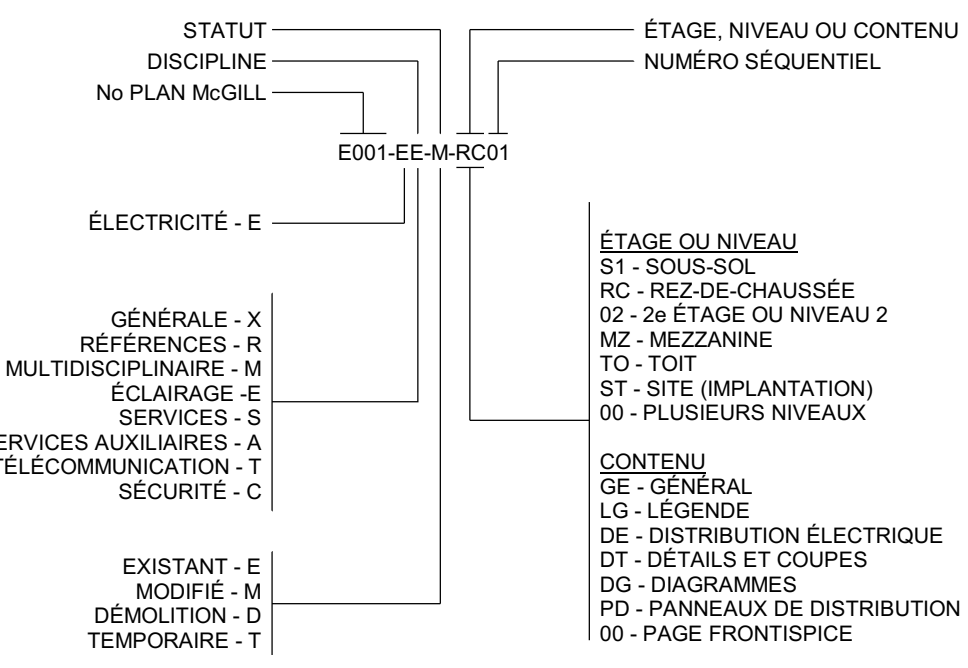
STATUT
DISCIPLINE
No PLAN McGILL

ÉTAGE, NIVEAU OU CONTENU
NUMÉRO SÉQUENTIEL

E001-EE-M-RC01

ÉLECTRICITÉ - E

GÉNÉRALE - X
RÉFÉRENCES - R
MULTIDISCIPLINAIRE - M
ÉCLAIRAGE -E
SERVICES - S
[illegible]ERVICES AUXILIAIRES - A
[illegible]ÉLÉCOMMUNICATION - T
SÉCURITÉ - C

EXISTANT - E
MODIFIÉ - M
DÉMOLITION - D
TEMPORAIRE - T

ÉTAGE OU NIVEAU
S1 - SOUS-SOL
RC - REZ-DE-CHAUSSÉE
02 - 2e ÉTAGE OU NIVEAU 2
MZ - MEZZANINE
TO - TOIT
ST - SITE (IMPLANTATION)
00 - PLUSIEURS NIVEAUX

CONTENU
GE - GÉNÉRAL
LG - LÉGENDE
DE - DISTRIBUTION ÉLECTRIQUE
DT - DÉTAILS ET COUPES
DG - DIAGRAMMES
PD - PANNEAUX DE DISTRIBUTION
00 - PAGE FRONTISPICE